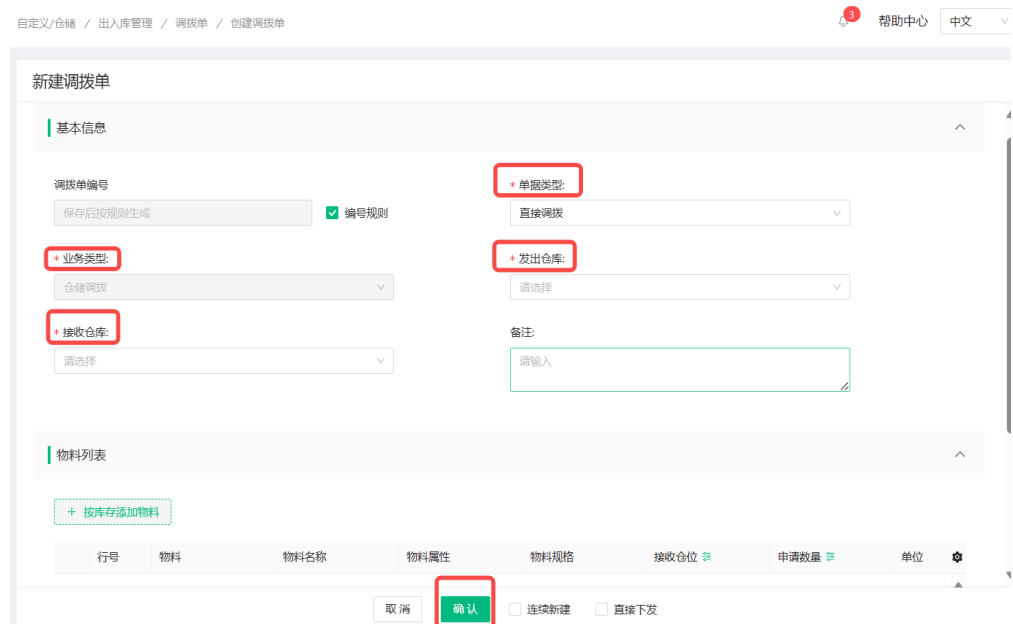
自定义/仓储 / 出入库管理 / 调拨单 / 创建调拨单

3

帮助中心 中文

新建调拨单

基本信息

调拨单编号

保存后按规则生成

编号规则

* 单据类型:

直接调拨

* 业务类型:

仓储调拨

* 发出仓库:

请选择

* 接收仓库:

请选择

备注:

请输入

物料列表

+ 按库存添加物料

| 行号 | 物料 | 物料名称 | 物料属性 | 物料规格 | 接收仓位 | 申请数量 | 单位 |
|---|---|---|---|---|---|---|---|

取 消 确 认 连续新建 直接下发